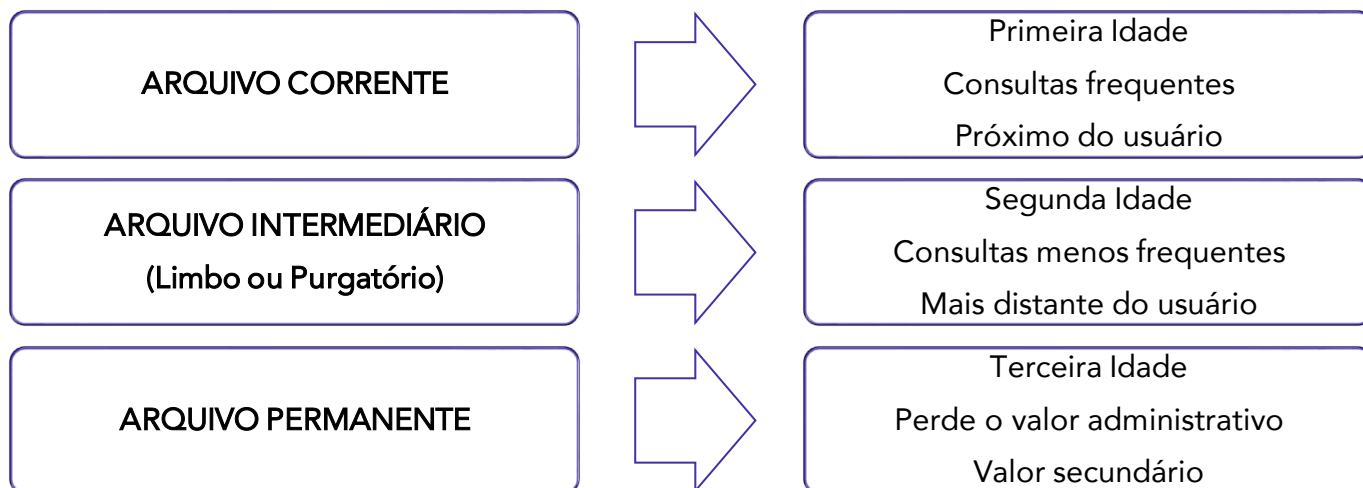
ARQUIVO CORRENTE

Primeira Idade
Consultas frequentes
Próximo do usuário

ARQUIVO INTERMEDIÁRIO
(Limbo ou Purgatório)

Segunda Idade
Consultas menos frequentes
Mais distante do usuário

ARQUIVO PERMANENTE

Terceira Idade
Perde o valor administrativo
Valor secundário